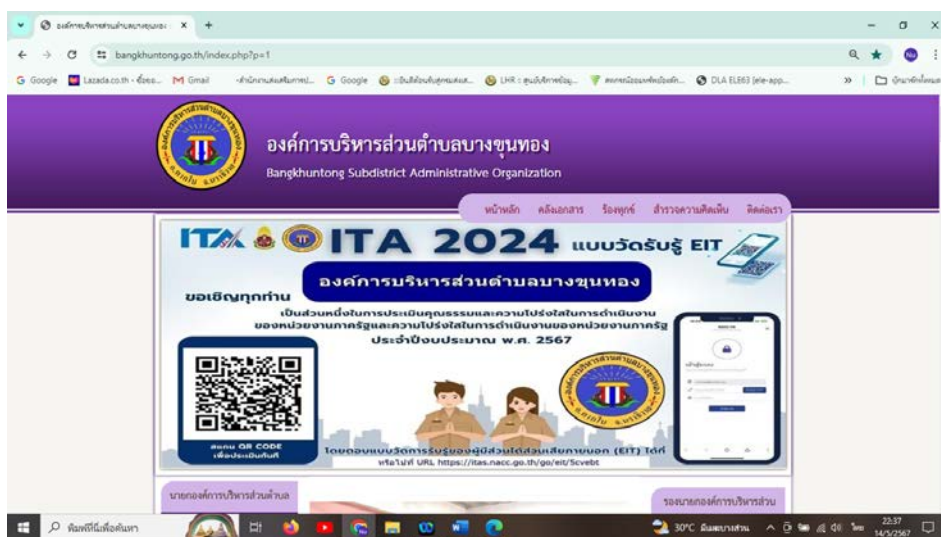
องค์การบริหารส่วนตำบลบางขุนทอง
bangkhuntong.go.th/index.php?p=1

G Google Lazada.co.th M Gmail G Google DLA ELE63 [ele-app...

องค์การบริหารส่วนตำบลบางขุนทอง
Bangkhuntong Subdistrict Administrative Organization

หน้าหลัก คลังเอกสาร ร้องทุกข์ สำรวจความคิดเห็น ติดต่อเรา

ITA ITA 2024 แบบวัดรับรู้ EIT
องค์การบริหารส่วนตำบลบางขุนทอง
ขอเชิญทุกท่าน
เป็นส่วนหนึ่งในการประเมินคุณธรรมและความโปร่งใสในการดำเนินงานของหน่วยงานภาครัฐและความโปร่งใสในการดำเนินงานของหน่วยงานภาครัฐ ประจำปีงบประมาณ พ.ศ. 2567

สแกน QR CODE เพื่อประเมินทันที
โดยตอบแบบวัดการรับรู้ของผู้มีส่วนได้ส่วนเสียภายนอก (EIT) ได้ที่ หรือไปที่ URL https://itas.nacc.go.th/go/eit/5cvebt

นายกองค์การบริหารส่วนตำบล
รองนายกองค์การบริหารส่วน

พิมพ์ที่นี่เพื่อค้นหา
30°C มีแดดบางส่วน 22:37 14/5/2567